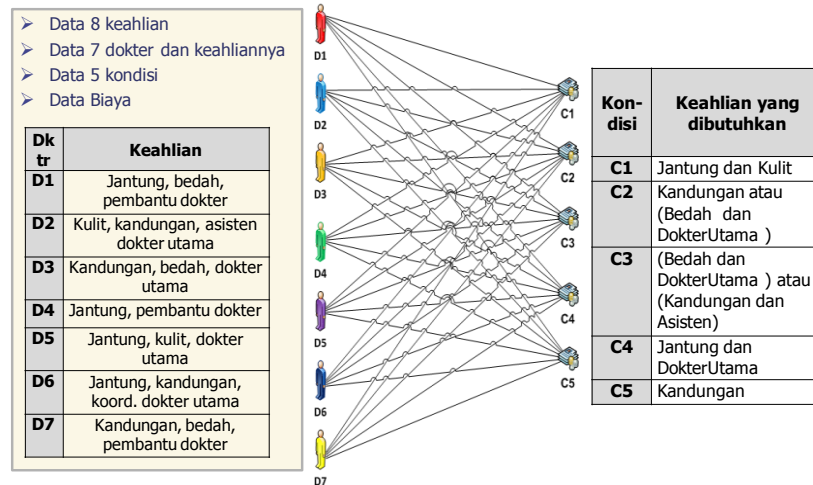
➢ Data 8 keahlian
➢ Data 7 dokter dan keahliannya
➢ Data 5 kondisi
➢ Data Biaya

| Dktr | Keahlian |
|---|---|
| D1 | Jantung, bedah, pembantu dokter |
| D2 | Kulit, kandungan, asisten dokter utama |
| D3 | Kandungan, bedah, dokter utama |
| D4 | Jantung, pembantu dokter |
| D5 | Jantung, kulit, dokter utama |
| D6 | Jantung, kandungan, koord. dokter utama |
| D7 | Kandungan, bedah, pembantu dokter |

D1
D2
D3
D4
D5
D6
D7

C1
C2
C3
C4
C5

| Kondisi | Keahlian yang dibutuhkan |
|---|---|
| C1 | Jantung dan Kulit |
| C2 | Kandungan atau (Bedah dan DokterUtama ) |
| C3 | (Bedah dan DokterUtama ) atau (Kandungan dan Asisten) |
| C4 | Jantung dan DokterUtama |
| C5 | Kandungan |